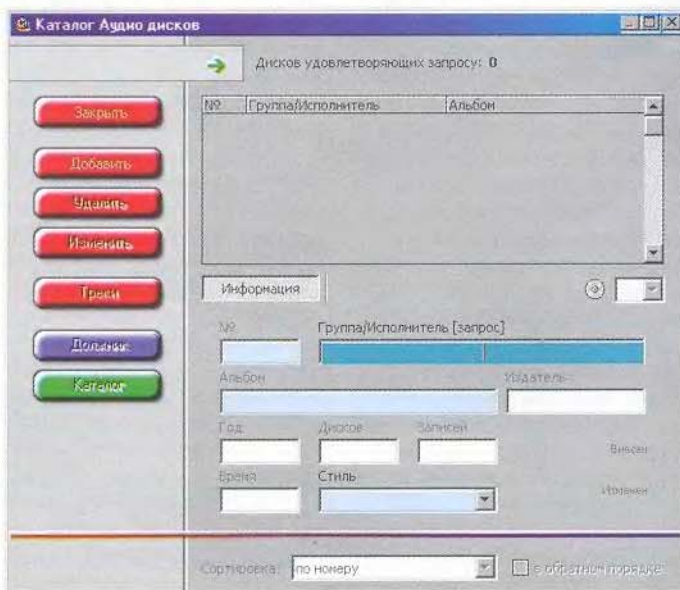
Каталог Аудио дисков

Дисков удовлетворяющих запросу: 0

Закрыть

Добавить

Удалить

Изменить

Треки

Дольник

Каталог

| № | Группа/Исполнитель | Альбом |
|---|---|---|

Информация

№

Группа/Исполнитель [запрос]

Альбом

Издатель

Год

Дисков

Записей

Внесен

Время

Стиль

Изменен

Сортировка: по номеру

в обратном порядке